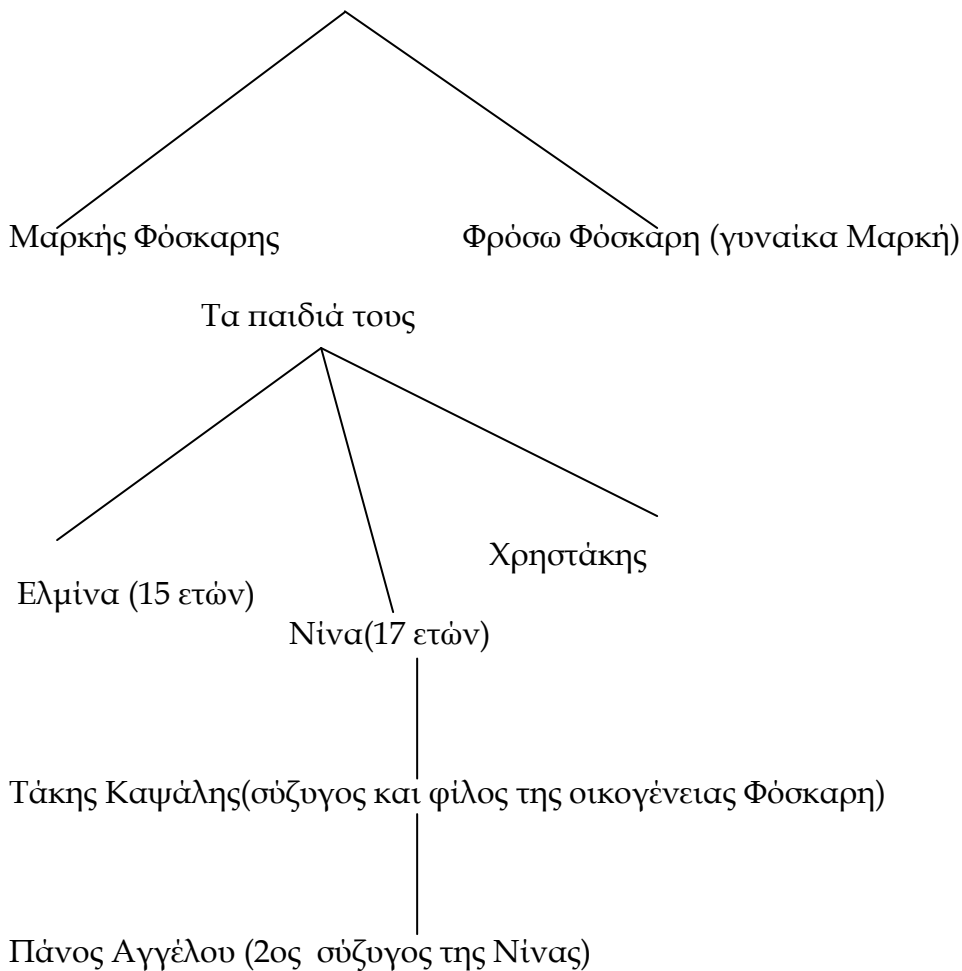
Μαρκής Φόσκαρης

Φρόσω Φόσκαρη (γυναίκα Μαρκή)

Τα παιδιά τους

Ελμίνα (15 ετών)

Νίνα(17 ετών)

Χρηστάκης

Τάκης Καψάλης(σύζυγος και φίλος της οικογένειας Φόσκαρη)

Πάνος Αγγέλου (2ος σύζυγος της Νίνας)